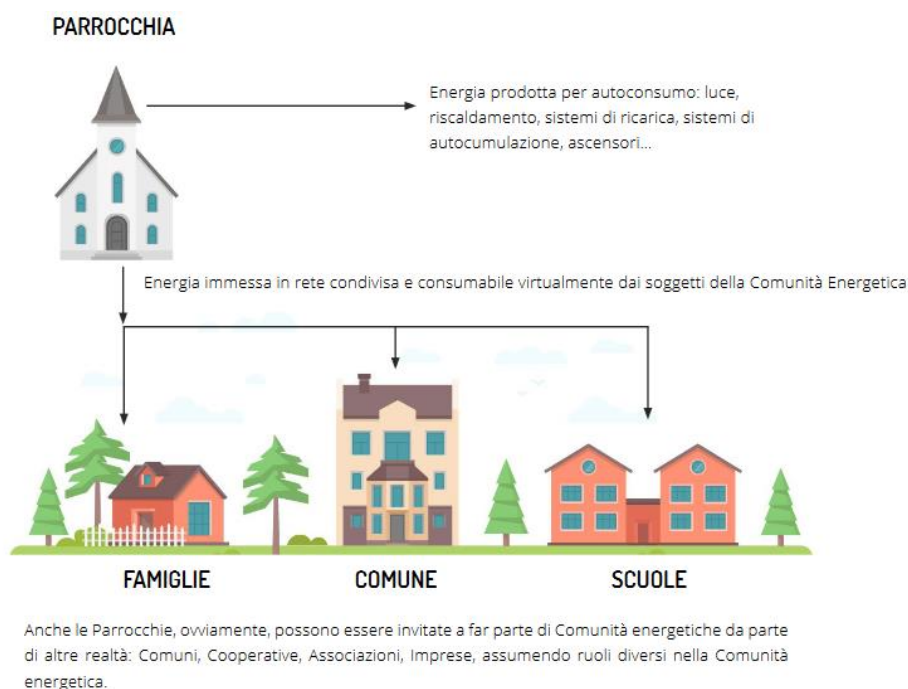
PARROCCHIA

Energia prodotta per autoconsumo: luce, riscaldamento, sistemi di ricarica, sistemi di autocumulazione, ascensori...

Energia immessa in rete condivisa e consumabile virtualmente dai soggetti della Comunità Energetica

FAMIGLIE

COMUNE

SCUOLE

Anche le Parrocchie, ovviamente, possono essere invitate a far parte di Comunità energetiche da parte di altre realtà: Comuni, Cooperative, Associazioni, Imprese, assumendo ruoli diversi nella Comunità energetica.